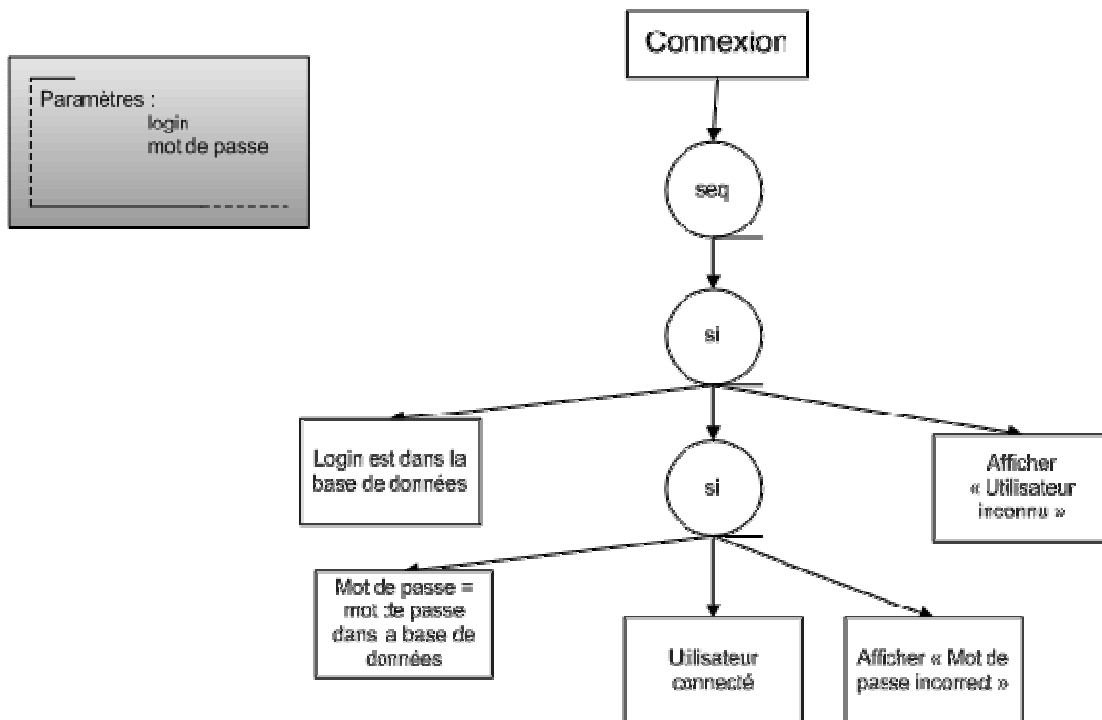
Paramètres :
login
mot de passe

Connexion

seq

si

Login est dans la base de données

si

Afficher « Utilisateur inconnu »

Mot de passe = mot de passe dans la base de données

Utilisateur connecté

Afficher « Mot de passe incorrect »